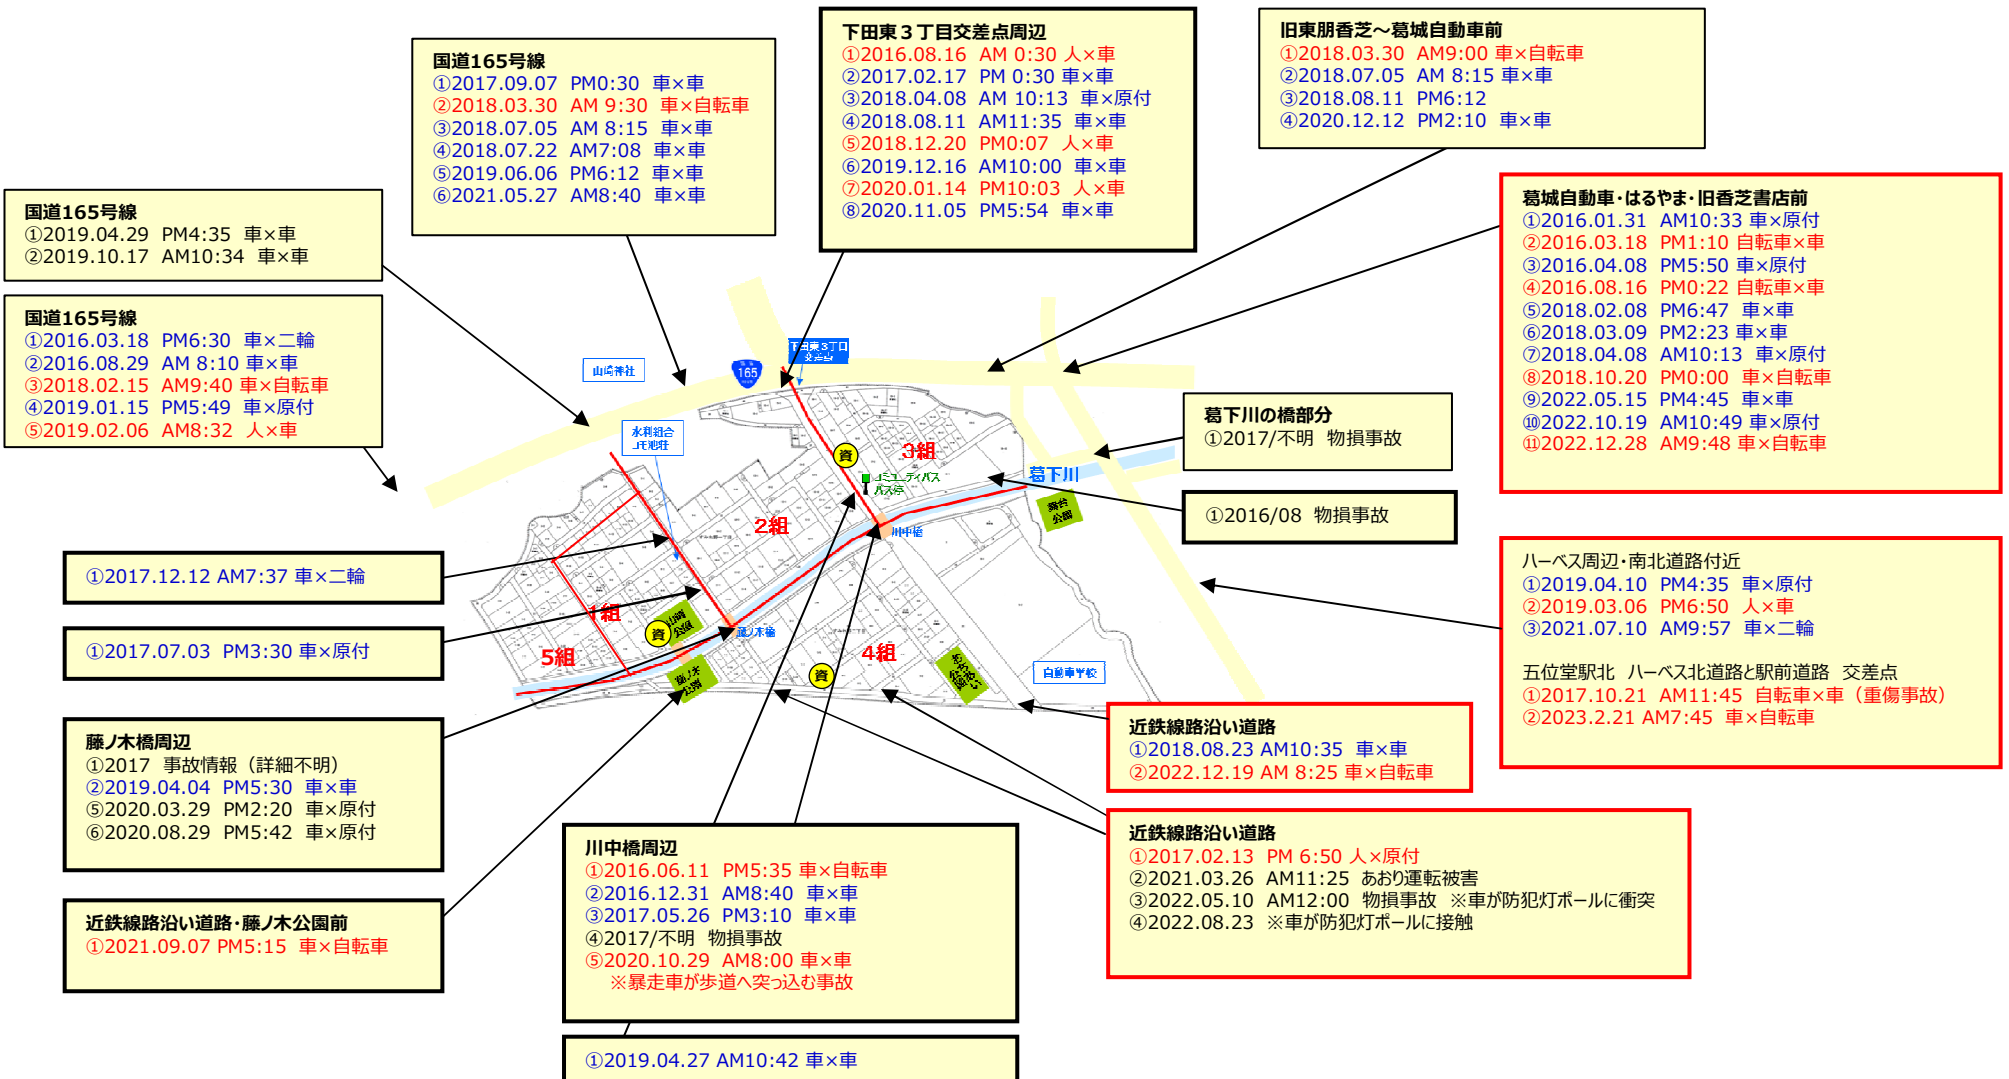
国道165号線
①2017.09.07 PM0:30 車×車
②2018.03.30 AM 9:30 車×自転車
③2018.07.05 AM 8:15 車×車
④2018.07.22 AM7:08 車×車
⑤2019.06.06 PM6:12 車×車
⑥2021.05.27 AM8:40 車×車

下田東３丁目交差点周辺
①2016.08.16 AM 0:30 人×車
②2017.02.17 PM 0:30 車×車
③2018.04.08 AM 10:13 車×原付
④2018.08.11 AM11:35 車×車
⑤2018.12.20 PM0:07 人×車
⑥2019.12.16 AM10:00 車×車
⑦2020.01.14 PM10:03 人×車
⑧2020.11.05 PM5:54 車×車

旧東朋香芝～葛城自動車前
①2018.03.30 AM9:00 車×自転車
②2018.07.05 AM 8:15 車×車
③2018.08.11 PM6:12
④2020.12.12 PM2:10 車×車

国道165号線
①2019.04.29 PM4:35 車×車
②2019.10.17 AM10:34 車×車

国道165号線
①2016.03.18 PM6:30 車×二輪
②2016.08.29 AM 8:10 車×車
③2018.02.15 AM9:40 車×自転車
④2019.01.15 PM5:49 車×原付
⑤2019.02.06 AM8:32 人×車

葛城自動車･はるやま･旧香芝書店前
①2016.01.31 AM10:33 車×原付
②2016.03.18 PM1:10 自転車×車
③2016.04.08 PM5:50 車×原付
④2016.08.16 PM0:22 自転車×車
⑤2018.02.08 PM6:47 車×車
⑥2018.03.09 PM2:23 車×車
⑦2018.04.08 AM10:13 車×原付
⑧2018.10.20 PM0:00 車×自転車
⑨2022.05.15 PM4:45 車×車
⑩2022.10.19 AM10:49 車×原付
⑪2022.12.28 AM9:48 車×自転車

山崎神社
165
下田東3丁目交差点
永利組合ミモ地社
3組
2組
1組
5組
4組
葛下川
コミュニティバスバス停
川中橋
藤ノ木橋
藤ノ木公園
白鳳幼稚園

葛下川の橋部分
①2017/不明 物損事故

①2016/08 物損事故

①2017.12.12 AM7:37 車×二輪

①2017.07.03 PM3:30 車×原付

ハーベス周辺･南北道路付近
①2019.04.10 PM4:35 車×原付
②2019.03.06 PM6:50 人×車
③2021.07.10 AM9:57 車×二輪

五位堂駅北 ハーベス北道路と駅前道路 交差点
①2017.10.21 AM11:45 自転車×車（重傷事故）
②2023.2.21 AM7:45 車×自転車

藤ノ木橋周辺
①2017 事故情報（詳細不明）
②2019.04.04 PM5:30 車×車
⑤2020.03.29 PM2:20 車×原付
⑥2020.08.29 PM5:42 車×原付

近鉄線路沿い道路
①2018.08.23 AM10:35 車×車
②2022.12.19 AM 8:25 車×自転車

近鉄線路沿い道路
①2017.02.13 PM 6:50 人×原付
②2021.03.26 AM11:25 あおり運転被害
③2022.05.10 AM12:00 物損事故 ※車が防犯灯ポールに衝突
④2022.08.23 ※車が防犯灯ポールに接触

近鉄線路沿い道路･藤ノ木公園前
①2021.09.07 PM5:15 車×自転車

川中橋周辺
①2016.06.11 PM5:35 車×自転車
②2016.12.31 AM8:40 車×車
③2017.05.26 PM3:10 車×車
④2017/不明 物損事故
⑤2020.10.29 AM8:00 車×車
※暴走車が歩道へ突っ込む事故

①2019.04.27 AM10:42 車×車